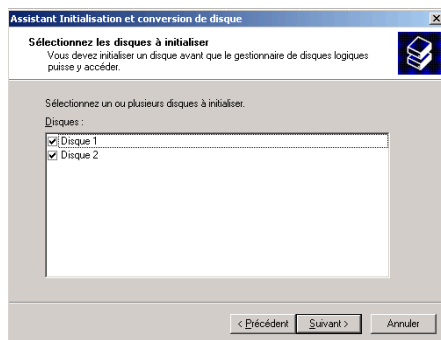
Assistant Initialisation et conversion de disque

Sélectionnez les disques à initialiser
Vous devez initialiser un disque avant que le gestionnaire de disques logiques puisse y accéder.

Sélectionnez un ou plusieurs disques à initialiser.

Disques :

Disque 1
Disque 2

< Précédent
Suivant >
Annuler